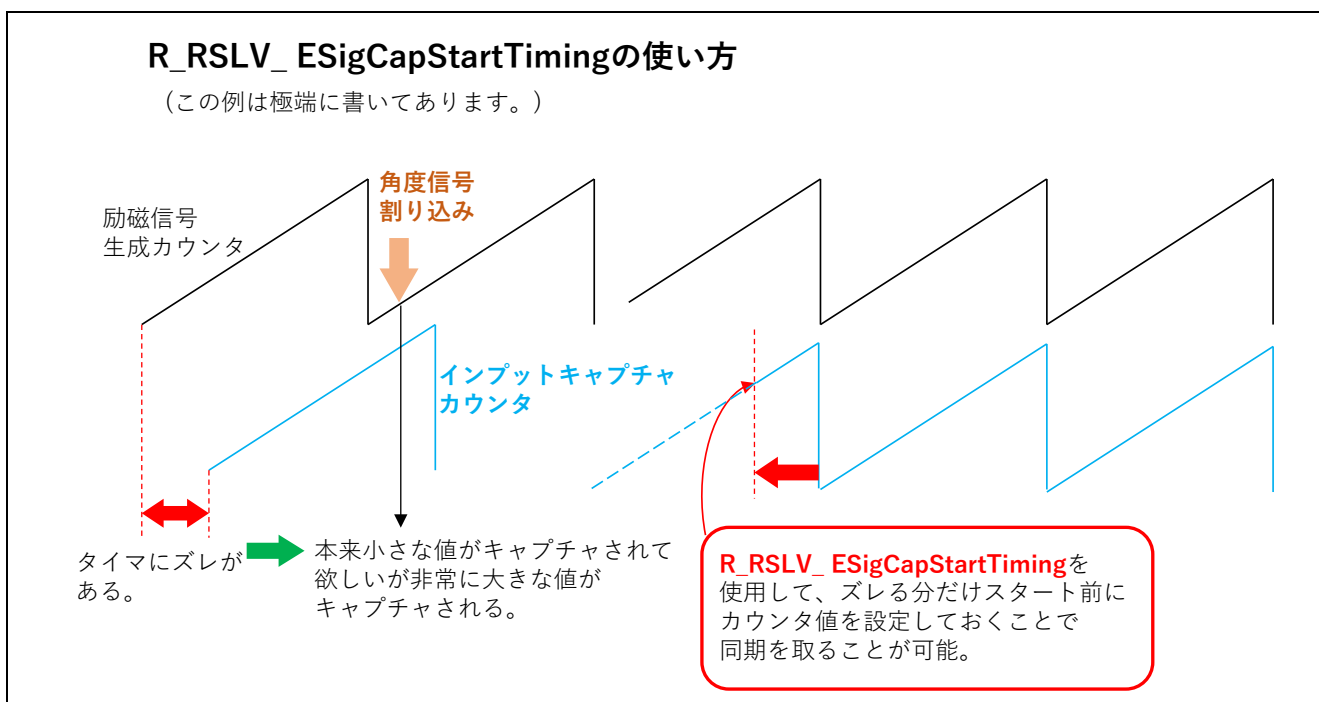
R_RSLV_ ESigCapStartTimingの使い方
（この例は極端に書いてあります。）

角度信号
割り込み

励磁信号
生成カウンタ

インプットキャプチャ
カウンタ

タイマにズレがある。

本来小さな値がキャプチャされて欲しいが非常に大きな値がキャプチャされる。

R_RSLV_ ESigCapStartTimingを使用して、ズレる分だけスタート前にカウンタ値を設定しておくことで同期を取ることが可能。